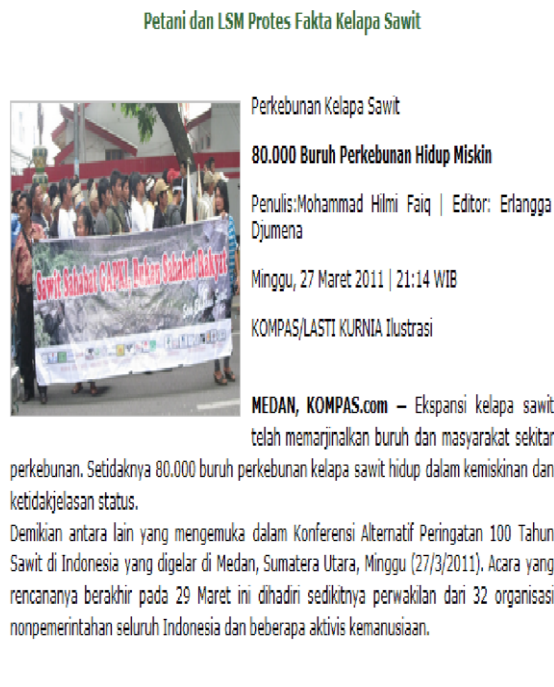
Petani dan LSM Protes Fakta Kelapa Sawit

Sawit Sahabat GAPKI, Bukan Sahabat Rakyat

Perkebunan Kelapa Sawit

80.000 Buruh Perkebunan Hidup Miskin

Penulis:Mohammad Hilmi Faiq | Editor: Erlangga Djumena

Minggu, 27 Maret 2011 | 21:14 WIB

KOMPAS/LASTI KURNIA Ilustrasi

MEDAN, KOMPAS.com – Ekspansi kelapa sawit telah memarjinalkan buruh dan masyarakat sekitar perkebunan. Setidaknya 80.000 buruh perkebunan kelapa sawit hidup dalam kemiskinan dan ketidakjelasan status.

Demikian antara lain yang mengemuka dalam Konferensi Alternatif Peringatan 100 Tahun Sawit di Indonesia yang digelar di Medan, Sumatera Utara, Minggu (27/3/2011). Acara yang rencananya berakhir pada 29 Maret ini dihadiri sedikitnya perwakilan dari 32 organisasi nonpemerintahan seluruh Indonesia dan beberapa aktivis kemanusiaan.